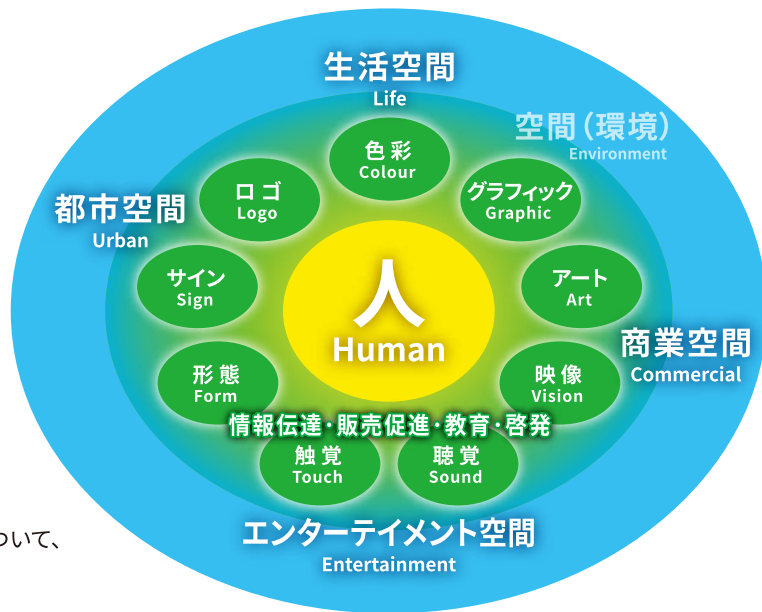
生活空間
Life

空間（環境）
Environment

都市空間
Urban

商業空間
Commercial

色彩
Colour

ロゴ
Logo

グラフィック
Graphic

サイン
Sign

アート
Art

人
Human

形態
Form

映像
Vision

情報伝達・販売促進・教育・啓発

触覚
Touch

聴覚
Sound

エンターテイメント空間
Entertainment

ついて、